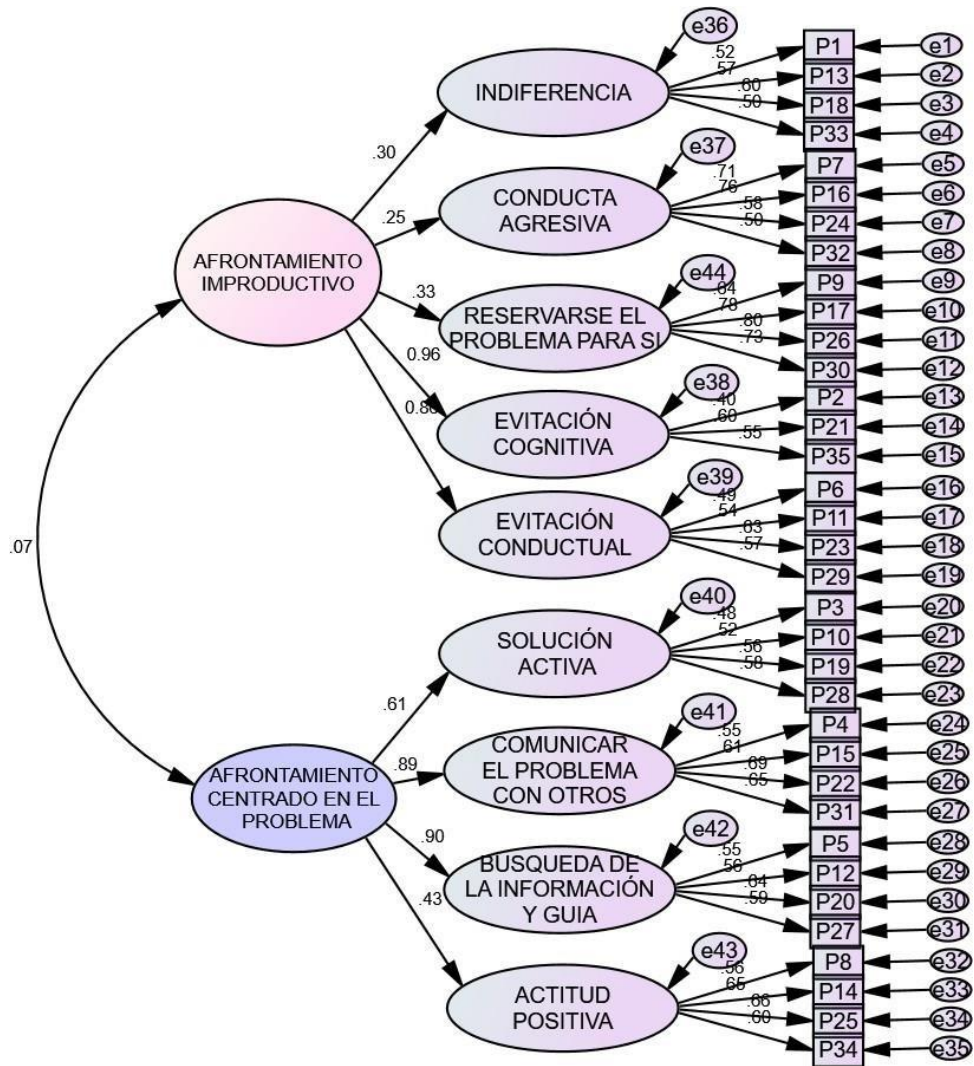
AFRONTAMIENTO IMPRODUCTIVO

.30
.25
.33
0.96
0.86

INDIFERENCIA
e36
.52
.57
.60
.50
P1
P13
P18
P33
e1
e2
e3
e4

CONDUCTA AGRESIVA
e37
.71
.76
.58
.50
P7
P16
P24
P32
e5
e6
e7
e8

RESERVARSE EL PROBLEMA PARA SI
e44
.64
.78
.80
.73
P9
P17
P26
P30
e9
e10
e11
e12

EVITACIÓN COGNITIVA
e38
.40
.60
.55
P2
P21
P35
e13
e14
e15

EVITACIÓN CONDUCTUAL
e39
.49
.54
.63
.57
P6
P11
P23
P29
e16
e17
e18
e19

.07

AFRONTAMIENTO CENTRADO EN EL PROBLEMA

.61
.89
.90
.43

SOLUCIÓN ACTIVA
e40
.48
.52
.56
.58
P3
P10
P19
P28
e20
e21
e22
e23

COMUNICAR EL PROBLEMA CON OTROS
e41
.55
.61
.69
.65
P4
P15
P22
P31
e24
e25
e26
e27

BUSQUEDA DE LA INFORMACIÓN Y GUIA
e42
.55
.56
.64
.59
P5
P12
P20
P27
e28
e29
e30
e31

ACTITUD POSITIVA
e43
.56
.65
.66
.60
P8
P14
P25
P34
e32
e33
e34
e35